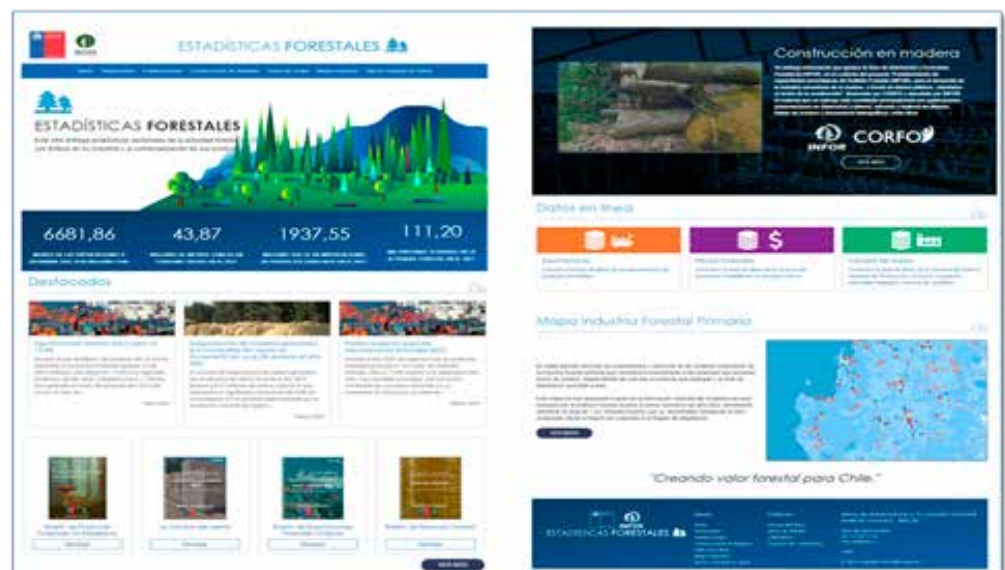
ESTADÍSTICAS FORESTALES

ESTADÍSTICAS FORESTALES

6681,86

43,87

1937,55

111,20

Destacados

Construcción en madera

INFOR CORFO

Datos en línea

Mapa Industria Forestal Primaria

"Creando valor forestal para Chile."

ESTADÍSTICAS FORESTALES